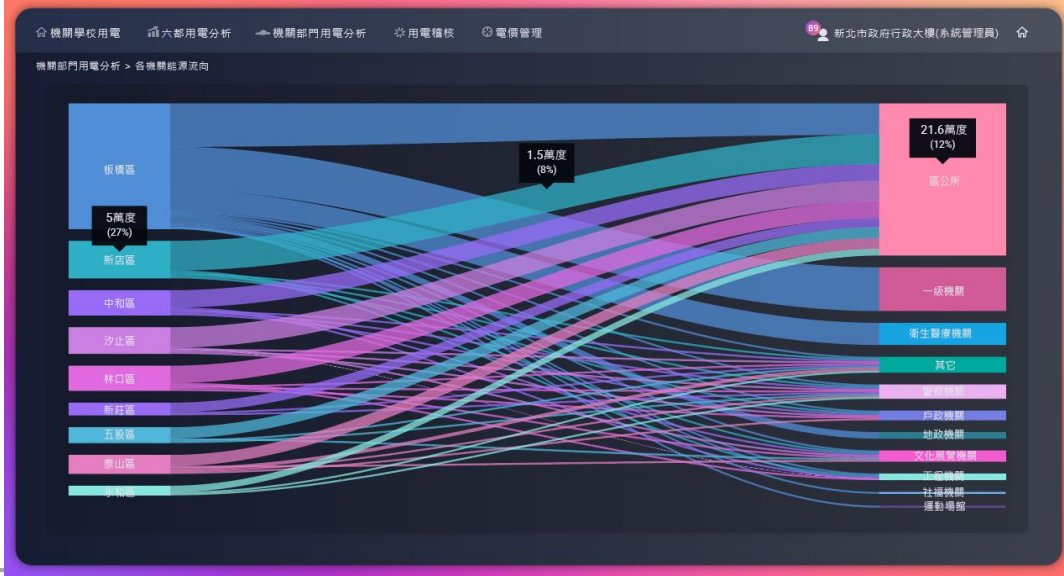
機關學校用電　六都用電分析　機關部門用電分析　用電稽核　電價管理　89 新北市政府行政大樓(系統管理員)

機關部門用電分析 > 各機關能源流向

板橋區
5萬度
(27%)
新店區
中和區
汐止區
林口區
新莊區
五股區
泰山區
淡水區

1.5萬度
(8%)

21.6萬度
(12%)
區公所
一級機關
衛生醫療機關
其它
警消機關
戶政機關
地政機關
文化觀光機關
工務機關
社福機關
運動場館